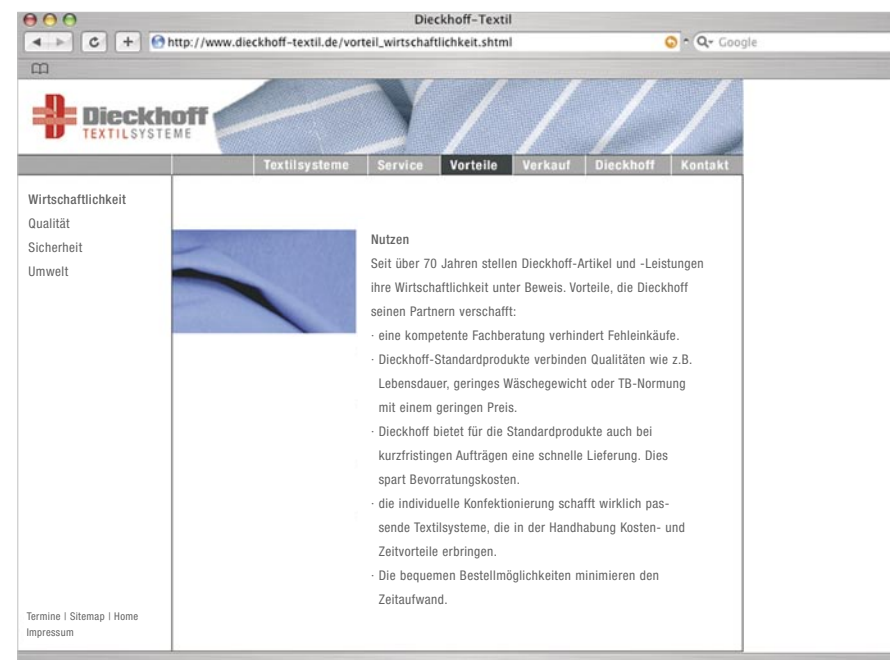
Dieckhoff-Textil

http://www.dieckhoff-textil.de/vorteil_wirtschaftlichkeit.shtml

Q- Google

Dieckhoff
TEXTILSYSTEME

Textilsysteme | Service | Vorteile | Verkauf | Dieckhoff | Kontakt

Wirtschaftlichkeit
Qualität
Sicherheit
Umwelt

Nutzen
Seit über 70 Jahren stellen Dieckhoff-Artikel und -Leistungen ihre Wirtschaftlichkeit unter Beweis. Vorteile, die Dieckhoff seinen Partnern verschafft:
· eine kompetente Fachberatung verhindert Fehleinkäufe.
· Dieckhoff-Standardprodukte verbinden Qualitäten wie z.B. Lebensdauer, geringes Wäschegewicht oder TB-Normung mit einem geringen Preis.
· Dieckhoff bietet für die Standardprodukte auch bei kurzfristingen Aufträgen eine schnelle Lieferung. Dies spart Bevorratungskosten.
· die individuelle Konfektionierung schafft wirklich passende Textilsysteme, die in der Handhabung Kosten- und Zeitvorteile erbringen.
· Die bequemen Bestellmöglichkeiten minimieren den Zeitaufwand.

Termine | Sitemap | Home
Impressum